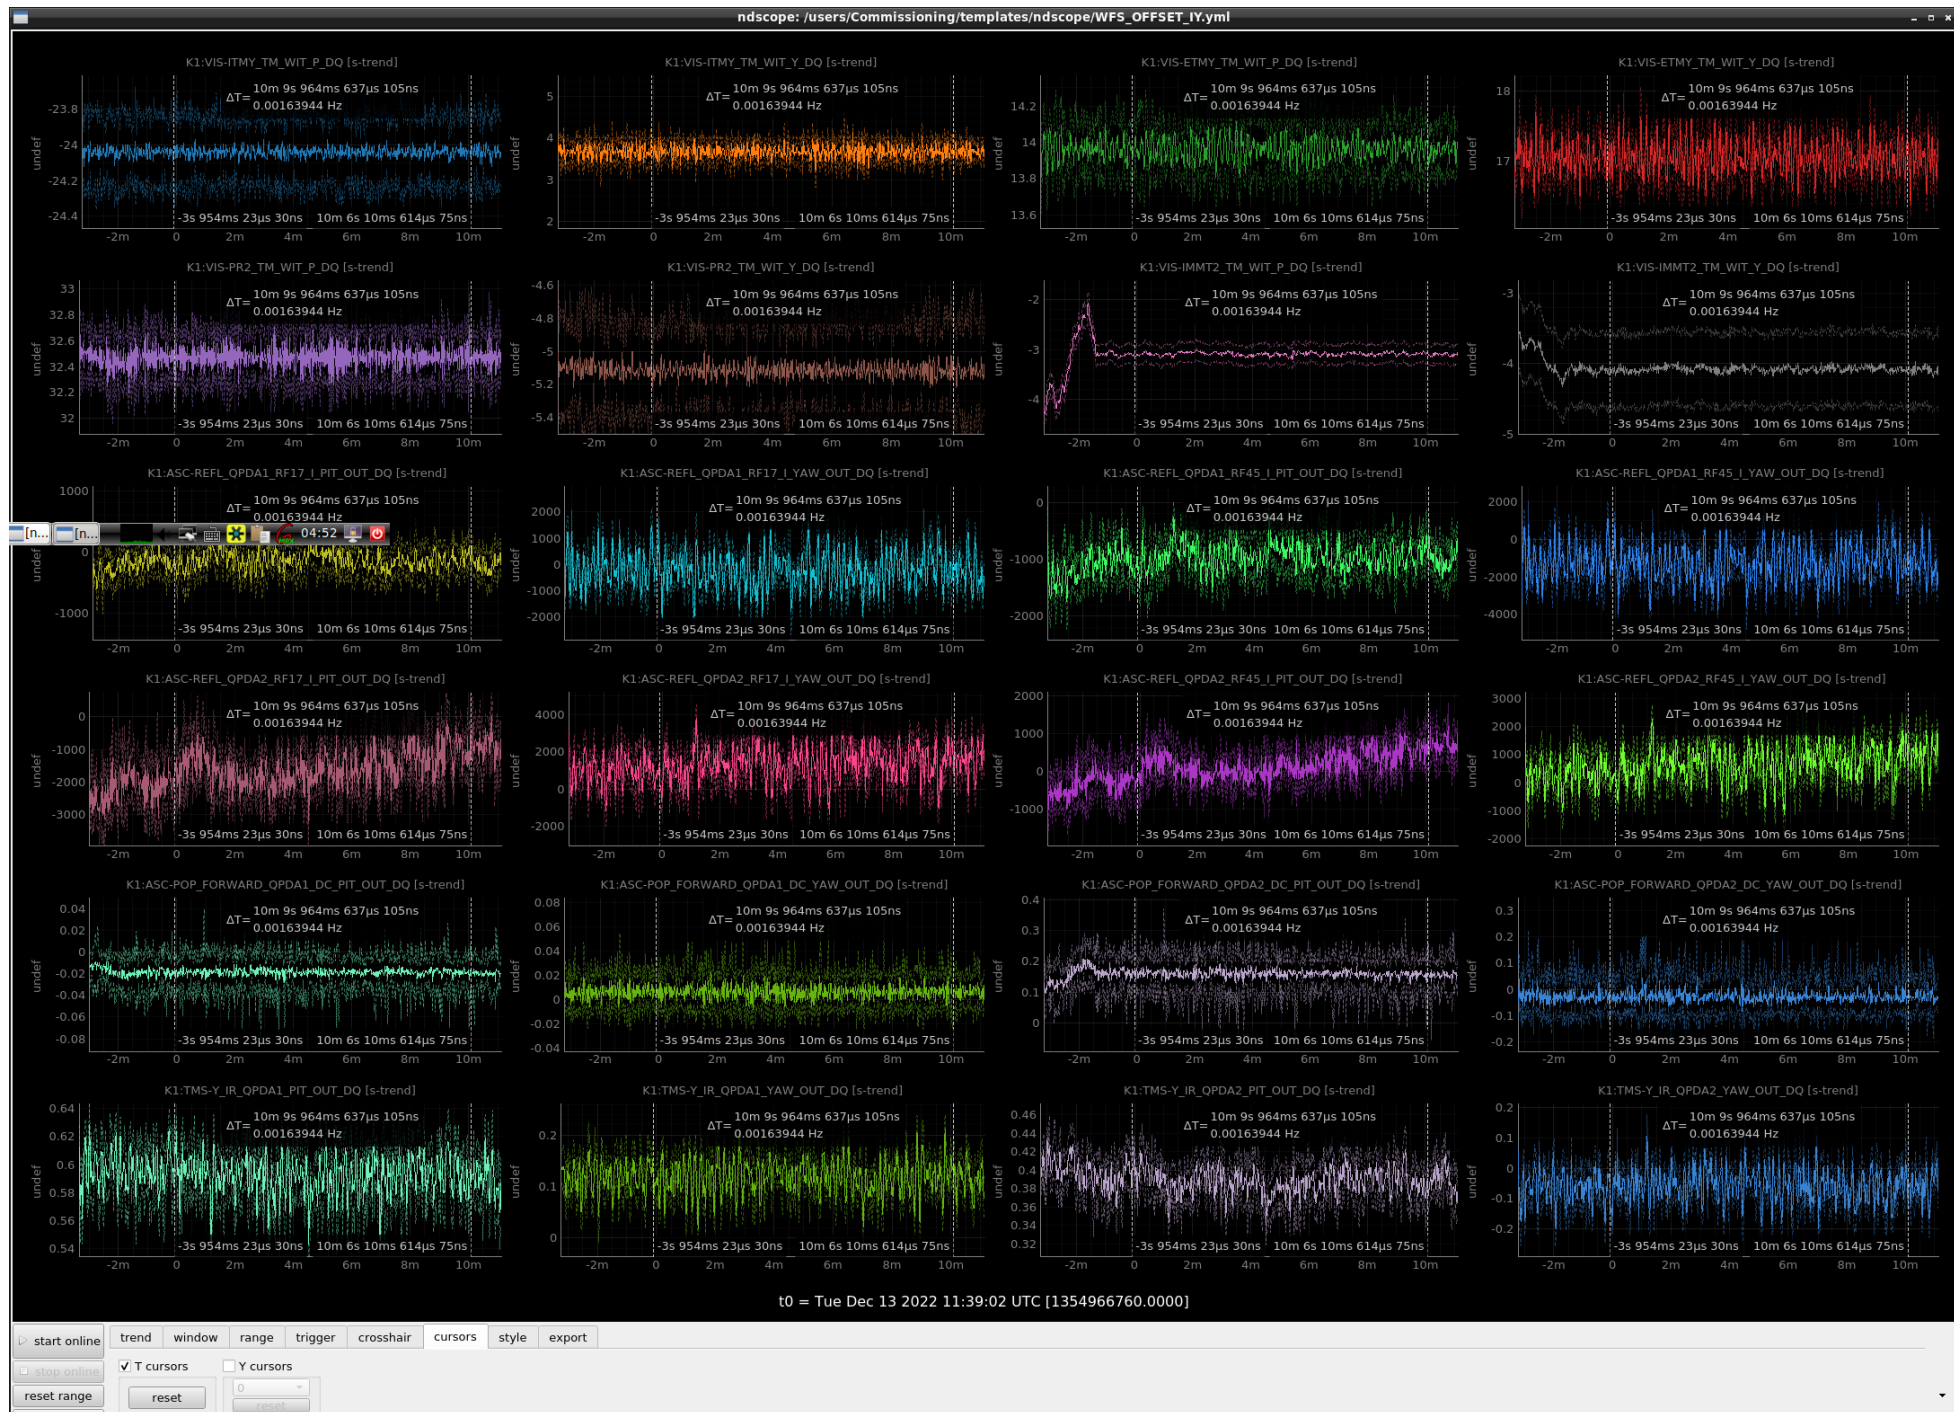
ndscope: /users/Commissioning/templates/ndscope/WFS_OFFSET_IY.yml

K1:VIS-ITMY_TM_WIT_P_DQ [s-trend]
ΔT= 10m 9s 964ms 637μs 105ns
0.00163944 Hz
-23.8
-24
-24.2
-24.4
undef
-3s 954ms 23μs 30ns
10m 6s 10ms 614μs 75ns
-2m 0 2m 4m 6m 8m 10m

K1:VIS-ITMY_TM_WIT_Y_DQ [s-trend]
ΔT= 10m 9s 964ms 637μs 105ns
0.00163944 Hz
5
4
3
2
undef
-3s 954ms 23μs 30ns
10m 6s 10ms 614μs 75ns
-2m 0 2m 4m 6m 8m 10m

K1:VIS-ETMY_TM_WIT_P_DQ [s-trend]
ΔT= 10m 9s 964ms 637μs 105ns
0.00163944 Hz
14.2
14
13.8
13.6
undef
-3s 954ms 23μs 30ns
10m 6s 10ms 614μs 75ns
-2m 0 2m 4m 6m 8m 10m

K1:VIS-ETMY_TM_WIT_Y_DQ [s-trend]
ΔT= 10m 9s 964ms 637μs 105ns
0.00163944 Hz
18
17
undef
-3s 954ms 23μs 30ns
10m 6s 10ms 614μs 75ns
-2m 0 2m 4m 6m 8m 10m

K1:VIS-PR2_TM_WIT_P_DQ [s-trend]
ΔT= 10m 9s 964ms 637μs 105ns
0.00163944 Hz
33
32.8
32.6
32.4
32.2
32
undef
-3s 954ms 23μs 30ns
10m 6s 10ms 614μs 75ns
-2m 0 2m 4m 6m 8m 10m

K1:VIS-PR2_TM_WIT_Y_DQ [s-trend]
ΔT= 10m 9s 964ms 637μs 105ns
0.00163944 Hz
-4.6
-4.8
-5
-5.2
-5.4
undef
-3s 954ms 23μs 30ns
10m 6s 10ms 614μs 75ns
-2m 0 2m 4m 6m 8m 10m

K1:VIS-IMMT2_TM_WIT_P_DQ [s-trend]
ΔT= 10m 9s 964ms 637μs 105ns
0.00163944 Hz
-2
-3
-4
undef
-3s 954ms 23μs 30ns
10m 6s 10ms 614μs 75ns
-2m 0 2m 4m 6m 8m 10m

K1:VIS-IMMT2_TM_WIT_Y_DQ [s-trend]
ΔT= 10m 9s 964ms 637μs 105ns
0.00163944 Hz
-3
-4
-5
undef
-3s 954ms 23μs 30ns
10m 6s 10ms 614μs 75ns
-2m 0 2m 4m 6m 8m 10m

K1:ASC-REFL_QPDA1_RF17_I_PIT_OUT_DQ [s-trend]
ΔT= 10m 9s 964ms 637μs 105ns
0.00163944 Hz
1000
0
-1000
undef
[n... [n... 04:52
-3s 954ms 23μs 30ns
10m 6s 10ms 614μs 75ns
-2m 0 2m 4m 6m 8m 10m

K1:ASC-REFL_QPDA1_RF17_I_YAW_OUT_DQ [s-trend]
ΔT= 10m 9s 964ms 637μs 105ns
0.00163944 Hz
2000
1000
0
-1000
-2000
undef
-3s 954ms 23μs 30ns
10m 6s 10ms 614μs 75ns
-2m 0 2m 4m 6m 8m 10m

K1:ASC-REFL_QPDA1_RF45_I_PIT_OUT_DQ [s-trend]
ΔT= 10m 9s 964ms 637μs 105ns
0.00163944 Hz
0
-1000
-2000
undef
-3s 954ms 23μs 30ns
10m 6s 10ms 614μs 75ns
-2m 0 2m 4m 6m 8m 10m

K1:ASC-REFL_QPDA1_RF45_I_YAW_OUT_DQ [s-trend]
ΔT= 10m 9s 964ms 637μs 105ns
0.00163944 Hz
2000
0
-2000
-4000
undef
-3s 954ms 23μs 30ns
10m 6s 10ms 614μs 75ns
-2m 0 2m 4m 6m 8m 10m

K1:ASC-REFL_QPDA2_RF17_I_PIT_OUT_DQ [s-trend]
ΔT= 10m 9s 964ms 637μs 105ns
0.00163944 Hz
0
-1000
-2000
-3000
undef
-3s 954ms 23μs 30ns
10m 6s 10ms 614μs 75ns
-2m 0 2m 4m 6m 8m 10m

K1:ASC-REFL_QPDA2_RF17_I_YAW_OUT_DQ [s-trend]
ΔT= 10m 9s 964ms 637μs 105ns
0.00163944 Hz
4000
2000
0
-2000
undef
-3s 954ms 23μs 30ns
10m 6s 10ms 614μs 75ns
-2m 0 2m 4m 6m 8m 10m

K1:ASC-REFL_QPDA2_RF45_I_PIT_OUT_DQ [s-trend]
ΔT= 10m 9s 964ms 637μs 105ns
0.00163944 Hz
2000
1000
0
-1000
undef
-3s 954ms 23μs 30ns
10m 6s 10ms 614μs 75ns
-2m 0 2m 4m 6m 8m 10m

K1:ASC-REFL_QPDA2_RF45_I_YAW_OUT_DQ [s-trend]
ΔT= 10m 9s 964ms 637μs 105ns
0.00163944 Hz
3000
2000
1000
0
-1000
-2000
undef
-3s 954ms 23μs 30ns
10m 6s 10ms 614μs 75ns
-2m 0 2m 4m 6m 8m 10m

K1:ASC-POP_FORWARD_QPDA1_DC_PIT_OUT_DQ [s-trend]
ΔT= 10m 9s 964ms 637μs 105ns
0.00163944 Hz
0.04
0.02
0
-0.02
-0.04
-0.06
-0.08
undef
-3s 954ms 23μs 30ns
10m 6s 10ms 614μs 75ns
-2m 0 2m 4m 6m 8m 10m

K1:ASC-POP_FORWARD_QPDA1_DC_YAW_OUT_DQ [s-trend]
ΔT= 10m 9s 964ms 637μs 105ns
0.00163944 Hz
0.08
0.06
0.04
0.02
0
-0.02
-0.04
undef
-3s 954ms 23μs 30ns
10m 6s 10ms 614μs 75ns
-2m 0 2m 4m 6m 8m 10m

K1:ASC-POP_FORWARD_QPDA2_DC_PIT_OUT_DQ [s-trend]
ΔT= 10m 9s 964ms 637μs 105ns
0.00163944 Hz
0.4
0.3
0.2
0.1
0
undef
-3s 954ms 23μs 30ns
10m 6s 10ms 614μs 75ns
-2m 0 2m 4m 6m 8m 10m

K1:ASC-POP_FORWARD_QPDA2_DC_YAW_OUT_DQ [s-trend]
ΔT= 10m 9s 964ms 637μs 105ns
0.00163944 Hz
0.3
0.2
0.1
0
-0.1
-0.2
undef
-3s 954ms 23μs 30ns
10m 6s 10ms 614μs 75ns
-2m 0 2m 4m 6m 8m 10m

K1:TMS-Y_IR_QPDA1_PIT_OUT_DQ [s-trend]
ΔT= 10m 9s 964ms 637μs 105ns
0.00163944 Hz
0.64
0.62
0.6
0.58
0.56
0.54
undef
-3s 954ms 23μs 30ns
10m 6s 10ms 614μs 75ns
-2m 0 2m 4m 6m 8m 10m

K1:TMS-Y_IR_QPDA1_YAW_OUT_DQ [s-trend]
ΔT= 10m 9s 964ms 637μs 105ns
0.00163944 Hz
0.2
0.1
0
undef
-3s 954ms 23μs 30ns
10m 6s 10ms 614μs 75ns
-2m 0 2m 4m 6m 8m 10m

K1:TMS-Y_IR_QPDA2_PIT_OUT_DQ [s-trend]
ΔT= 10m 9s 964ms 637μs 105ns
0.00163944 Hz
0.46
0.44
0.42
0.4
0.38
0.36
0.34
0.32
undef
-3s 954ms 23μs 30ns
10m 6s 10ms 614μs 75ns
-2m 0 2m 4m 6m 8m 10m

K1:TMS-Y_IR_QPDA2_YAW_OUT_DQ [s-trend]
ΔT= 10m 9s 964ms 637μs 105ns
0.00163944 Hz
0.2
0.1
0
-0.1
-0.2
undef
-3s 954ms 23μs 30ns
10m 6s 10ms 614μs 75ns
-2m 0 2m 4m 6m 8m 10m

t0 = Tue Dec 13 2022 11:39:02 UTC [1354966760.0000]

start online
stop online
reset range
trend window range trigger crosshair cursors style export
T cursors
Y cursors
reset
0
reset